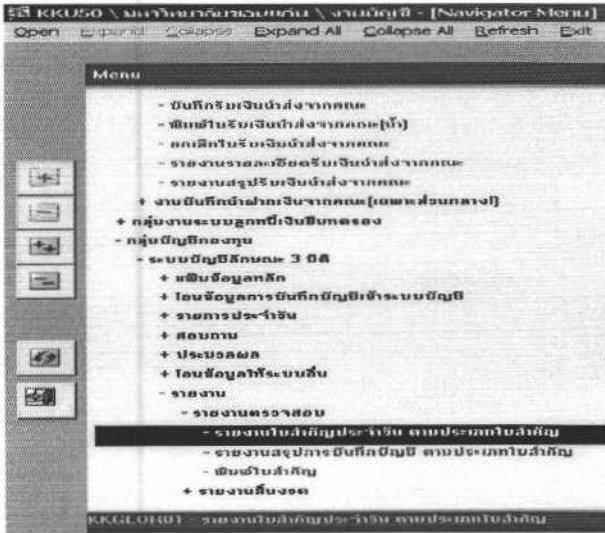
KKU50 \ มหาวิทยาลัยขอนแก่น \ งานบัญชี - [Navigator Menu]
Open Expand Collapse Expand All Collapse All Refresh Exit

Menu

- บันทึกรับเงินนำส่งจากคณะ
- พิมพ์ใบรับเงินนำส่งจากคณะ(ใบ)
- ยกเลิกใบรับเงินนำส่งจากคณะ
- รายงานรายละเอียดรับเงินนำส่งจากคณะ
- รายงานสรุปรับเงินนำส่งจากคณะ
+ งานบันทึกนำฝากเงินจากคณะ(เฉพาะส่วนกลาง)
+ กลุ่มงานระบบลูกหนี้เงินยืมทดรอง
- กลุ่มบัญชีกองทุน
- ระบบบัญชีลักษณะ 3 มิติ
+ แฟ้มข้อมูลหลัก
+ โอนข้อมูลการบันทึกบัญชีเข้าระบบบัญชี
+ รายการประจำวัน
+ สอบถาม
+ ประมวลผล
+ โอนข้อมูลให้ระบบอื่น
- รายงาน
- รายงานตรวจสอบ
- รายงานใบสำคัญประจำวัน ตามประเภทใบสำคัญ
- รายงานสรุปการบันทึกบัญชี ตามประเภทใบสำคัญ
- พิมพ์ใบสำคัญ
+ รายงานอื่นๆ งด

KKGLOH01 - รายงานใบสำคัญประจำวัน ตามประเภทใบสำคัญ